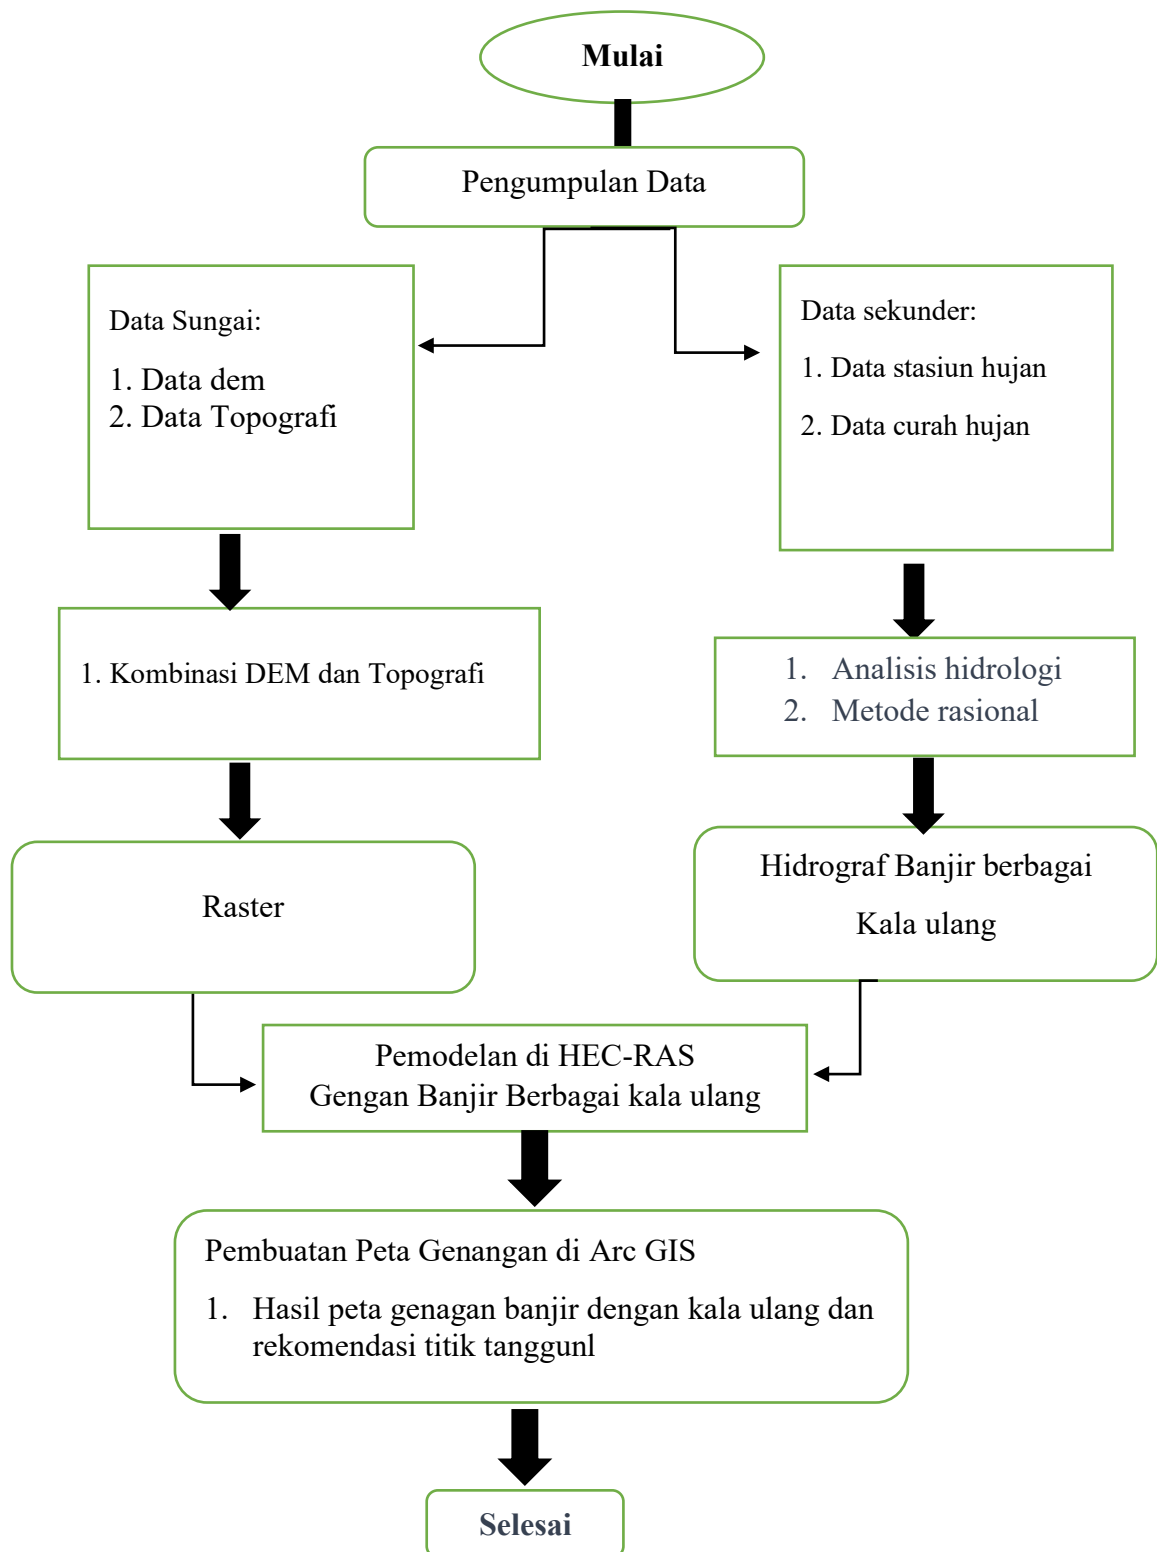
Mulai

Pengumpulan Data

Data Sungai:

1. Data dem
2. Data Topografi

Data sekunder:

1. Data stasiun hujan

2. Data curah hujan

1. Kombinasi DEM dan Topografi

1. Analisis hidrologi
2. Metode rasional

Raster

Hidrograf Banjir berbagai

Kala ulang

Pemodelan di HEC-RAS
Gengan Banjir Berbagai kala ulang

Pembuatan Peta Genangan di Arc GIS

1. Hasil peta genagan banjir dengan kala ulang dan rekomendasi titik tanggunl

Selesai